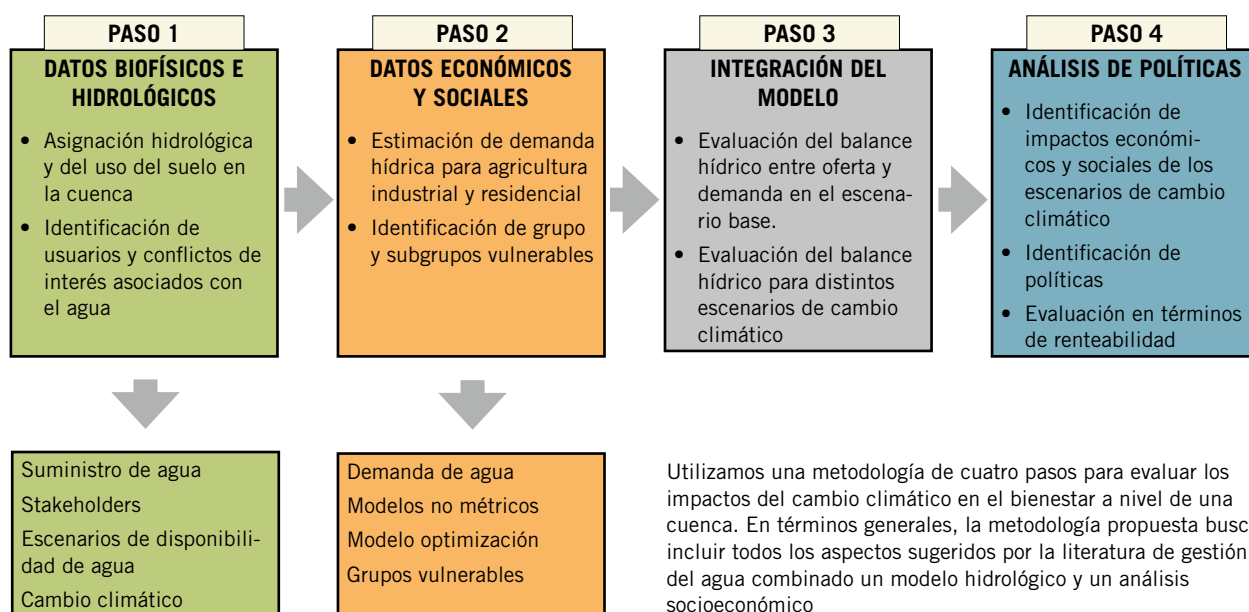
PASO 1

DATOS BIOFÍSICOS E HIDROLÓGICOS

• Asignación hidrológica y del uso del suelo en la cuenca
• Identificación de usuarios y conflictos de interés asociados con el agua

PASO 2

DATOS ECONÓMICOS Y SOCIALES

• Estimación de demanda hídrica para agricultura industrial y residencial
• Identificación de grupo y subgrupos vulnerables

PASO 3

INTEGRACIÓN DEL MODELO

• Evaluación del balance hídrico entre oferta y demanda en el escenario base.
• Evaluación del balance hídrico para distintos escenarios de cambio climático

PASO 4

ANÁLISIS DE POLÍTICAS

• Identificación de impactos económicos y sociales de los escenarios de cambio climático
• Identificación de políticas
• Evaluación en términos de renteabilidad

Suministro de agua
Stakeholders
Escenarios de disponibilidad de agua
Cambio climático

Demanda de agua
Modelos no métricos
Modelo optimización
Grupos vulnerables

Utilizamos una metodología de cuatro pasos para evaluar los impactos del cambio climático en el bienestar a nivel de una cuenca. En términos generales, la metodología propuesta busc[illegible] incluir todos los aspectos sugeridos por la literatura de gestión del agua combinado un modelo hidrológico y un análisis socioeconómico